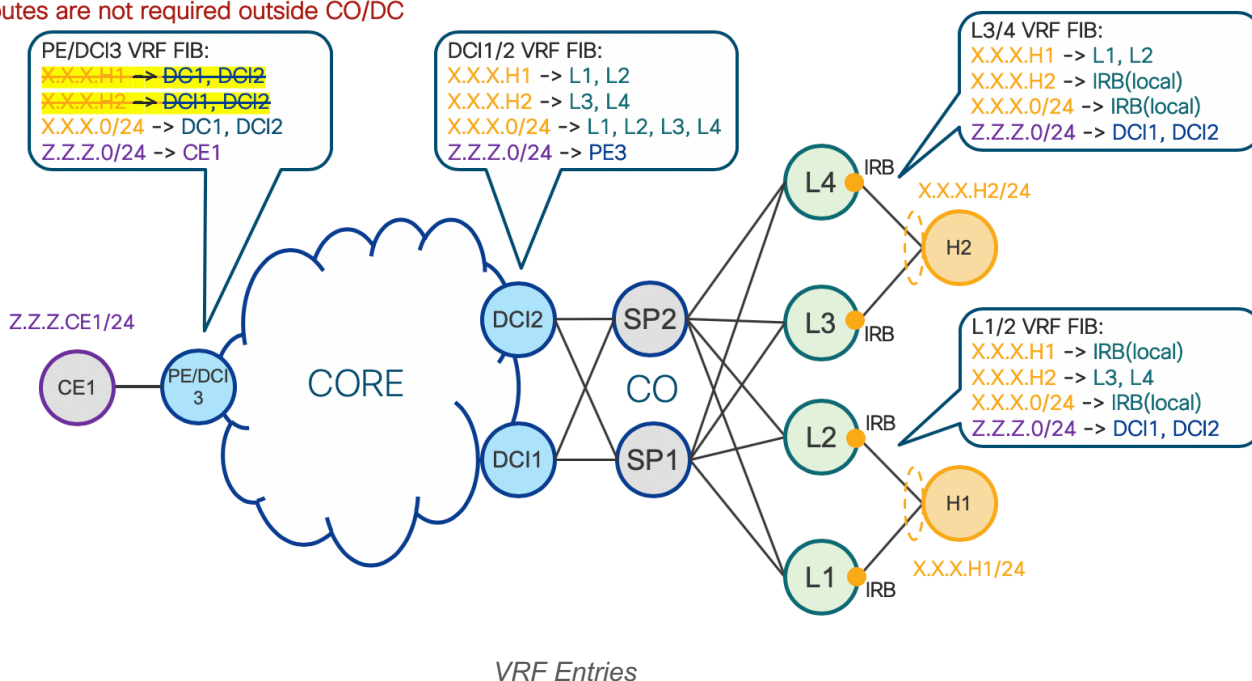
outes are not required outside CO/DC

PE/DCI3 VRF FIB:
X.X.X.H1 -> DC1, DCI2
X.X.X.H2 -> DCI1, DCI2
X.X.X.0/24 -> DC1, DCI2
Z.Z.Z.0/24 -> CE1

DCI1/2 VRF FIB:
X.X.X.H1 -> L1, L2
X.X.X.H2 -> L3, L4
X.X.X.0/24 -> L1, L2, L3, L4
Z.Z.Z.0/24 -> PE3

L3/4 VRF FIB:
X.X.X.H1 -> L1, L2
X.X.X.H2 -> IRB(local)
X.X.X.0/24 -> IRB(local)
Z.Z.Z.0/24 -> DCI1, DCI2

L1/2 VRF FIB:
X.X.X.H1 -> IRB(local)
X.X.X.H2 -> L3, L4
X.X.X.0/24 -> IRB(local)
Z.Z.Z.0/24 -> DCI1, DCI2

Z.Z.Z.CE1/24
CE1
PE/DCI 3
CORE
DCI2
DCI1
SP2
SP1
CO
L4
IRB
L3
IRB
L2
IRB
L1
IRB
X.X.X.H2/24
H2
H1
X.X.X.H1/24

VRF Entries